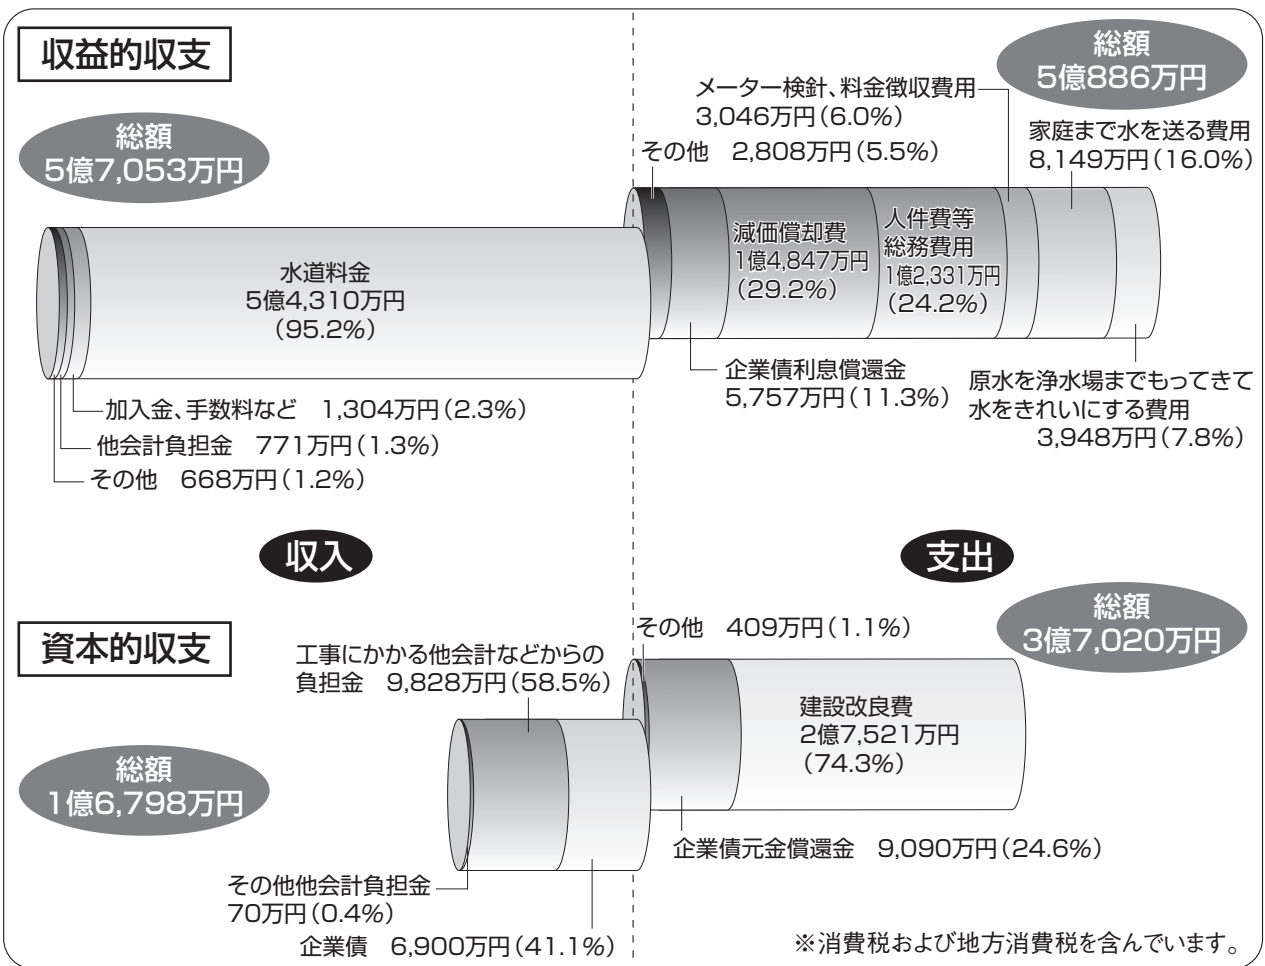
収益的収支

総額
5億7,053万円

水道料金
5億4,310万円
(95.2%)

加入金、手数料など　1,304万円(2.3%)
他会計負担金　771万円(1.3%)
その他　668万円(1.2%)

総額
5億886万円

メーター検針、料金徴収費用
3,046万円(6.0%)

家庭まで水を送る費用
8,149万円(16.0%)

その他　2,808万円(5.5%)

減価償却費
1億4,847万円
(29.2%)

人件費等
総務費用
1億2,331万円
(24.2%)

企業債利息償還金
5,757万円(11.3%)

原水を浄水場までもってきて
水をきれいにする費用
3,948万円(7.8%)

収入

支出

資本的収支

工事にかかる他会計などからの
負担金　9,828万円(58.5%)

総額
1億6,798万円

その他他会計負担金
70万円(0.4%)

企業債　6,900万円(41.1%)

その他　409万円(1.1%)

総額
3億7,020万円

建設改良費
2億7,521万円
(74.3%)

企業債元金償還金　9,090万円(24.6%)

※消費税および地方消費税を含んでいます。